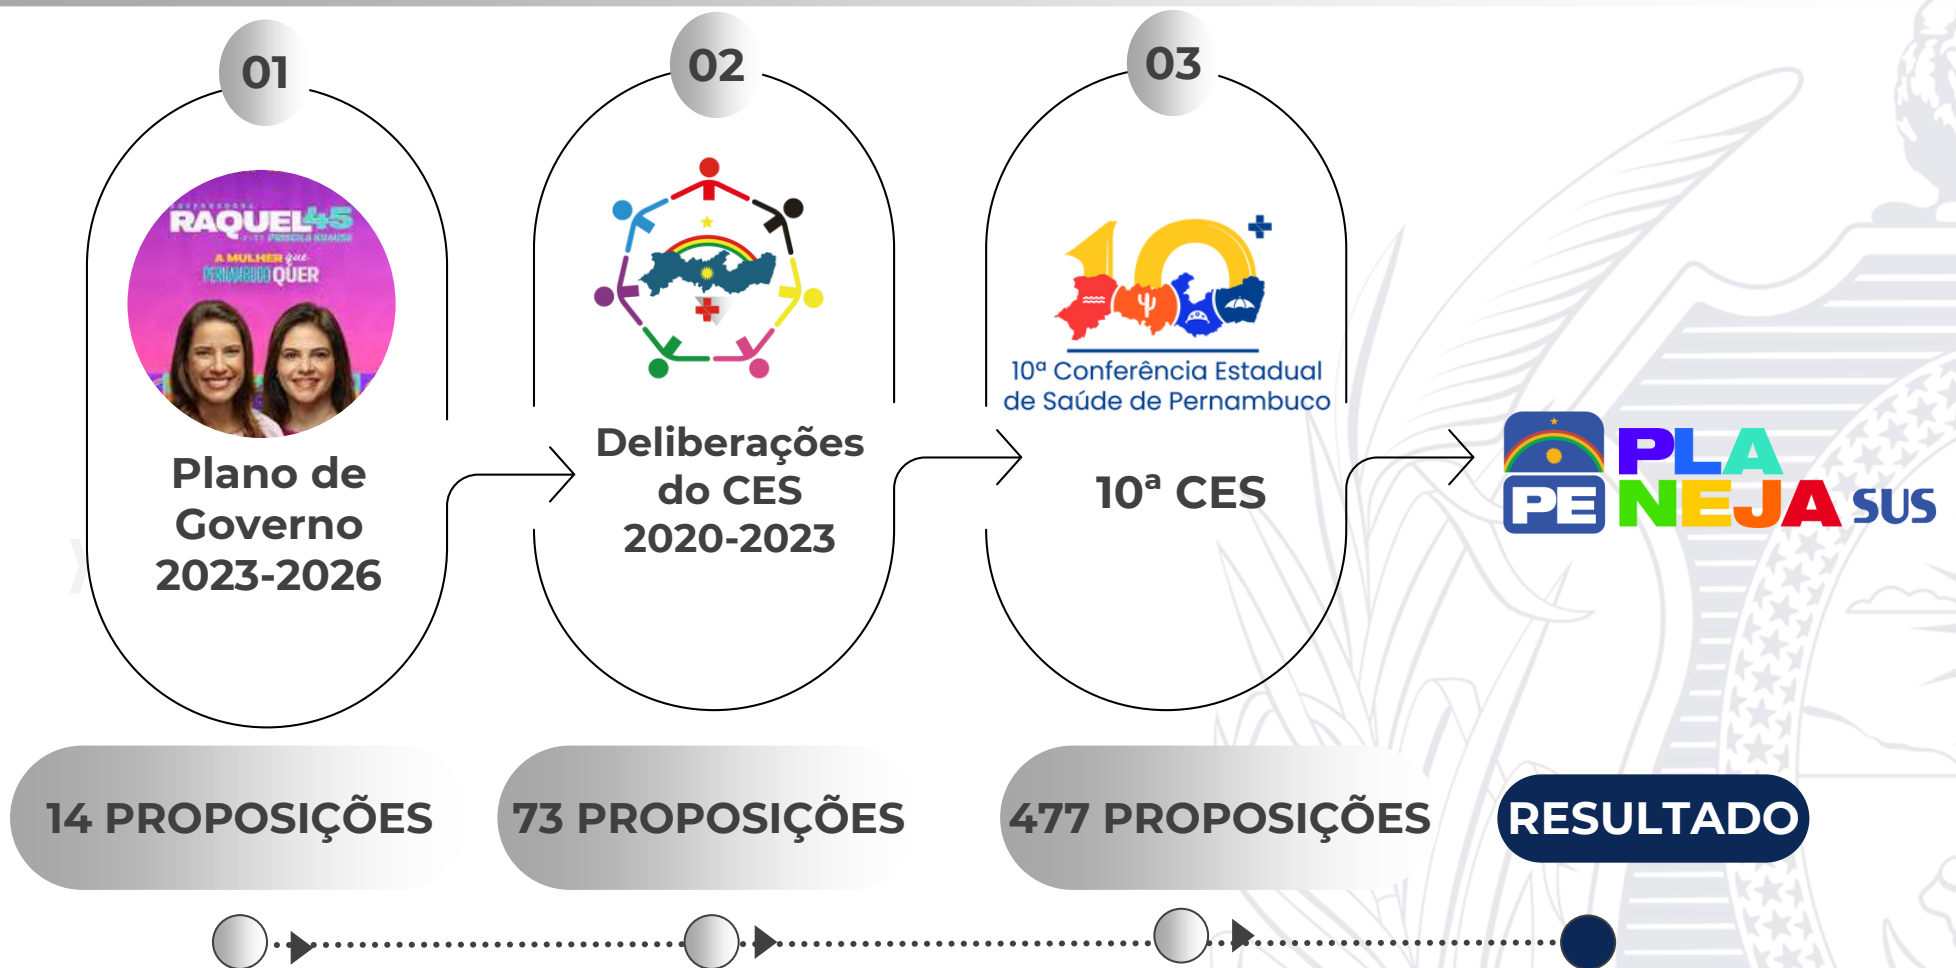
01

RAQUEL 45
PRISCILA KRAUSE
A MULHER que PERNAMBUCO QUER

Plano de Governo 2023-2026

02

Deliberações do CES 2020-2023

03

10ª Conferência Estadual de Saúde de Pernambuco

10ª CES

PE PLANEJA SUS

14 PROPOSIÇÕES

73 PROPOSIÇÕES

477 PROPOSIÇÕES

RESULTADO